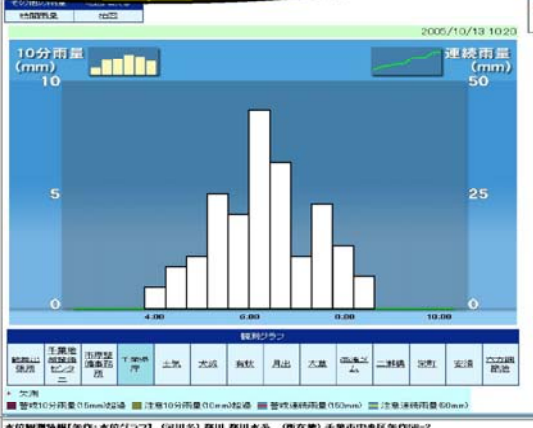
特別警戒 台風

2005/10/13 10:20

10分雨量 (mm)

連続雨量 (mm)

10

50

25

0

0

4:00

6:00

8:00

10:00

観測グラフ

| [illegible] | 千葉地域整備センター | 市原整備事務所 | 下水道 | 土気 | 大成 | 有秋 | 月出 | 大喜 | 高滝ダム | 二瀬橋 | 宝町 | 姉崎 | 五井 |
|---|---|---|---|---|---|---|---|---|---|---|---|---|---|

欠測

警戒10分雨量(15mm)超過　注意10分雨量(10mm)超過　警戒連続雨量(150mm)　注意連続雨量(60mm)

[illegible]